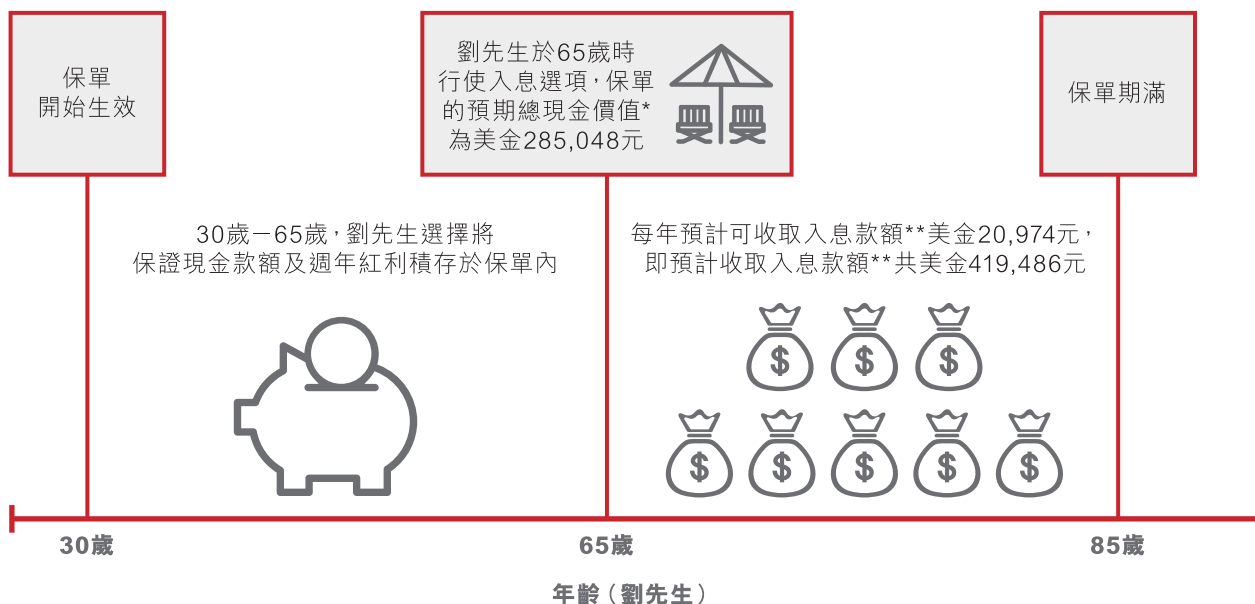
保單
開始生效

劉先生於65歲時行使入息選項，保單的預期總現金價值*為美金285,048元

保單期滿

30歲－65歲，劉先生選擇將保證現金款額及週年紅利積存於保單內

每年預計可收取入息款額**美金20,974元，即預計收取入息款額**共美金419,486元

$ $ $
$ $ $ $ $

30歲

65歲

85歲

年齡（劉先生）